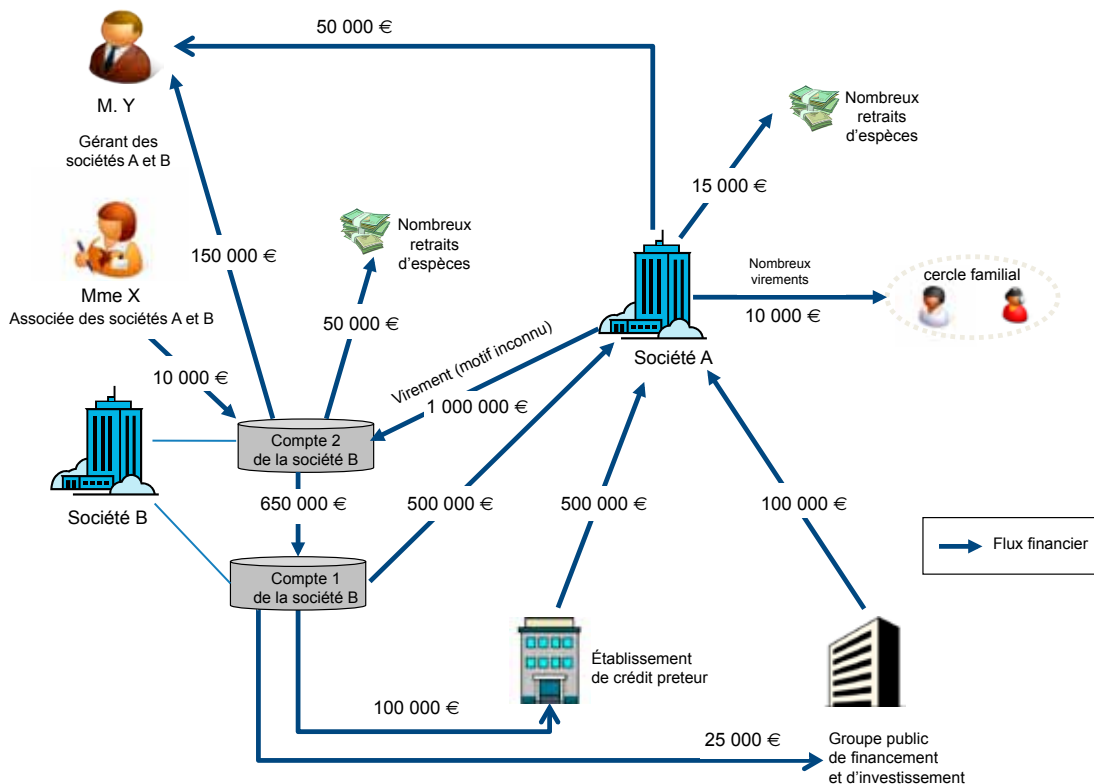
50 000 €

M. Y

Gérant des sociétés A et B

Mme X
Associée des sociétés A et B

150 000 €

Nombreux retraits d'espèces

50 000 €

Nombreux retraits d'espèces

15 000 €

Nombreux virements

cercle familial

10 000 €

Société A

Virement (motif inconnu)

1 000 000 €

10 000 €

Compte 2
de la société B

Société B

650 000 €

500 000 €

500 000 €

100 000 €

Flux financier

Compte 1
de la société B

Établissement de crédit preteur

100 000 €

25 000 €

Groupe public de financement et d'investissement